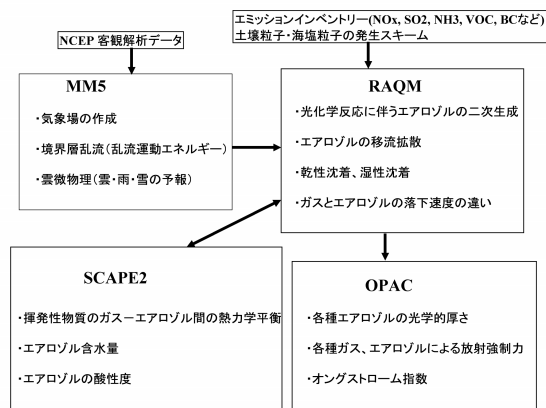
NCEP 客観解析データ

MM5

・気象場の作成

・境界層乱流（乱流運動エネルギー）

・雲微物理（雲・雨・雪の予報）

エミッションインベントリー(NOx, SO2, NH3, VOC, BCなど)
土壌粒子・海塩粒子の発生スキーム

RAQM

・光化学反応に伴うエアロゾルの二次生成

・エアロゾルの移流拡散

・乾性沈着、湿性沈着

・ガスとエアロゾルの落下速度の違い

SCAPE2

・揮発性物質のガスーエアロゾル間の熱力学平衡

・エアロゾル含水量

・エアロゾルの酸性度

OPAC

・各種エアロゾルの光学的厚さ

・各種ガス、エアロゾルによる放射強制力

・オングストローム指数